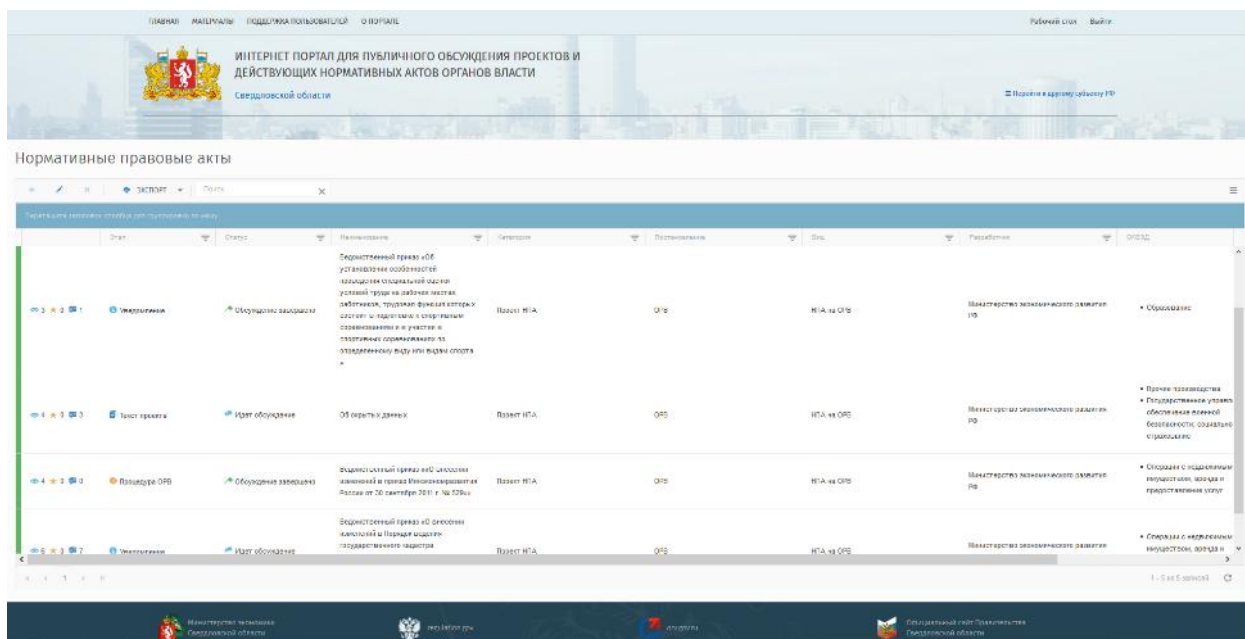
ГЛАВНАЯ МАТЕРИАЛЫ ПОДДЕРЖКА ПОЛЬЗОВАТЕЛЕЙ О ПОРТАЛЕ

Рабочий стол Выйти

ИНТЕРНЕТ ПОРТАЛ ДЛЯ ПУБЛИЧНОГО ОБСУЖДЕНИЯ ПРОЕКТОВ И ДЕЙСТВУЮЩИХ НОРМАТИВНЫХ АКТОВ ОРГАНОВ ВЛАСТИ

Свердловской области

Перейти к другому субъекту РФ

Нормативные правовые акты

ЭКСПОРТ Поиск

Перетащите заголовок столбца для группировки по нему

| | Этап | Статус | Наименование | Категория | Постановление | Вид | Разработчик | ОКВЭД |
|---|---|---|---|---|---|---|---|---|
| 3 2 1 | Уведомление | Обсуждение завершено | Ведомственный приказ «Об установлении особенностей проведения специальной оценки условий труда на рабочих местах работников, трудовая функция которых состоит в подготовке к спортивным соревнованиям и в участии в спортивных соревнованиях по определенному виду или видам спорта» | Проект НПА | ОРВ | НПА на ОРВ | Министерство экономического развития РФ | • Образование |
| 4 3 3 | Текст проекта | Идет обсуждение | Об открытых данных | Проект НПА | ОРВ | НПА на ОРВ | Министерство экономического развития РФ | • Прочие производства • Государственное управл... обеспечение военной безопасности; социально... страхование |
| 4 2 0 | Процедура ОРВ | Обсуждение завершено | Ведомственный приказ «О внесении изменений в приказ Минэкономразвития России от 30 сентября 2011 г. № 529»» | Проект НПА | ОРВ | НПА на ОРВ | Министерство экономического развития РФ | • Операции с недвижимым имуществом, аренда и предоставление услуг |
| 6 3 7 | Уведомление | Идет обсуждение | Ведомственный приказ «О внесении изменений в Порядок ведения государственного кадастра | Проект НПА | ОРВ | НПА на ОРВ | Министерство экономического развития | • Операции с недвижимым имуществом, аренда и |

1 - 5 из 5 записей

Министерство экономики Свердловской области

regulation.gov.ru

Официальный сайт Правительства Свердловской области